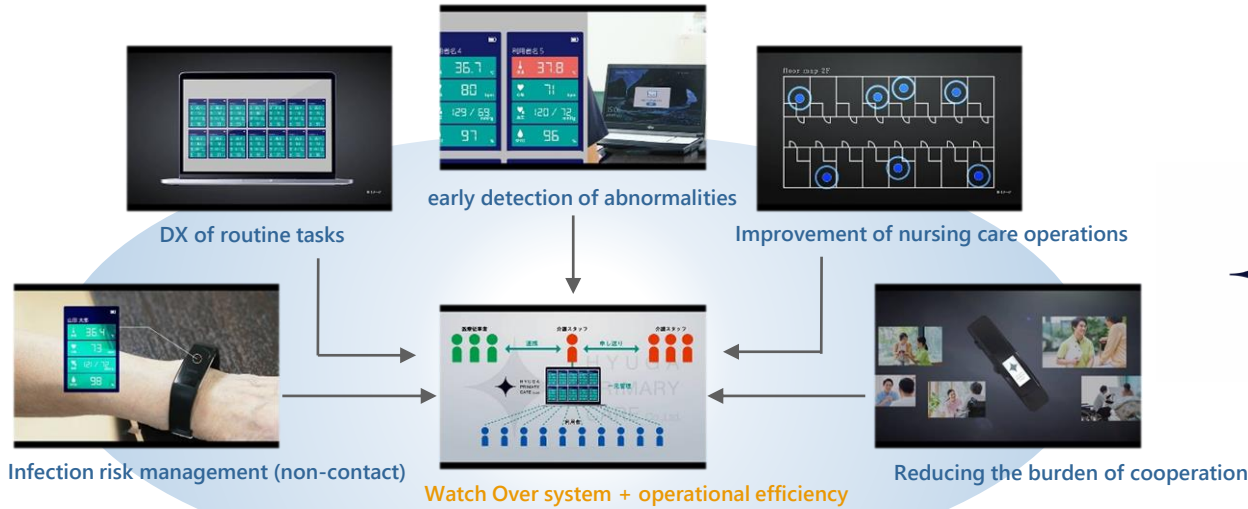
利用者名 4

36.7

80

129 / 69

97

利用者名 5

37.8

71

120 / 72

96

early detection of abnormalities

DX of routine tasks

floor map 2F

Improvement of nursing care operations

山田 太郎

36.4

73

121 / 72

98

医療従事者

連携

介護スタッフ

申し送り

介護スタッフ

HYUGA PRIMARY CARE

HYUGA PRIMARY

一括管理

利用者

Infection risk management (non-contact)

Watch Over system + operational efficiency

Reducing the burden of cooperation